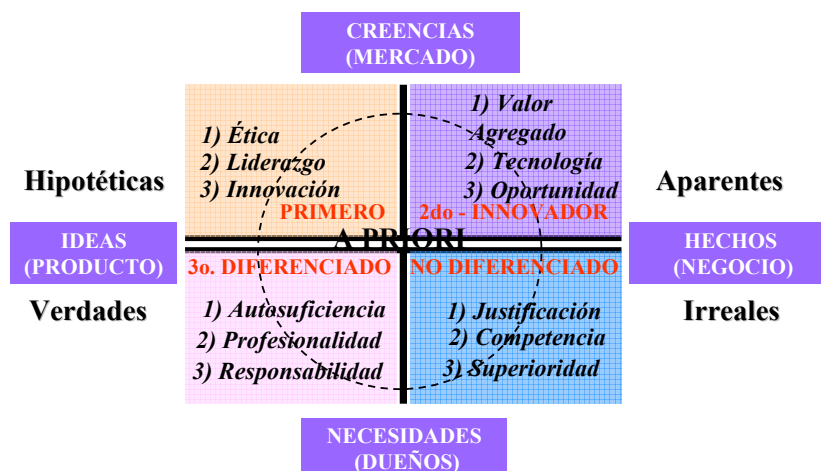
CREENCIAS
(MERCADO)

Hipotéticas

1) Ética
2) Liderazgo
3) Innovación

PRIMERO

1) Valor
Agregado
2) Tecnología
3) Oportunidad

2do - INNOVADOR

Aparentes

IDEAS
(PRODUCTO)

A PRIORI

HECHOS
(NEGOCIO)

Verdades

3o. DIFERENCIADO

1) Autosuficiencia
2) Profesionalidad
3) Responsabilidad

NO DIFERENCIADO

1) Justificación
2) Competencia
3) Superioridad

Irreales

NECESIDADES
(DUEÑOS)